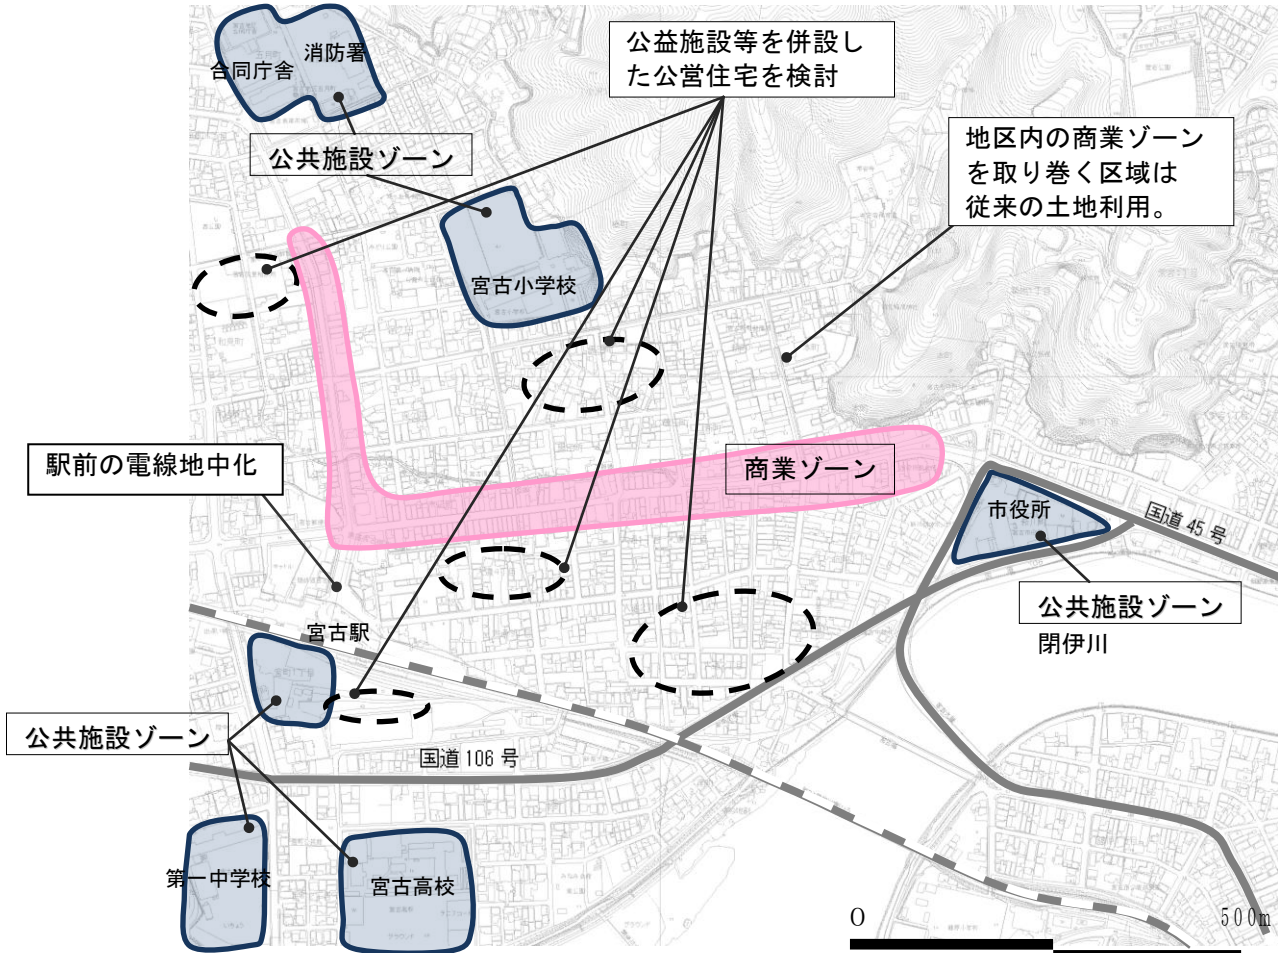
合同庁舎

消防署

公共施設ゾーン

公益施設等を併設した公営住宅を検討

地区内の商業ゾーンを取り巻く区域は従来の土地利用。

宮古小学校

駅前の電線地中化

商業ゾーン

市役所

国道 45 号

公共施設ゾーン

閉伊川

宮古駅

公共施設ゾーン

国道 106 号

第一中学校

宮古高校

0

500m